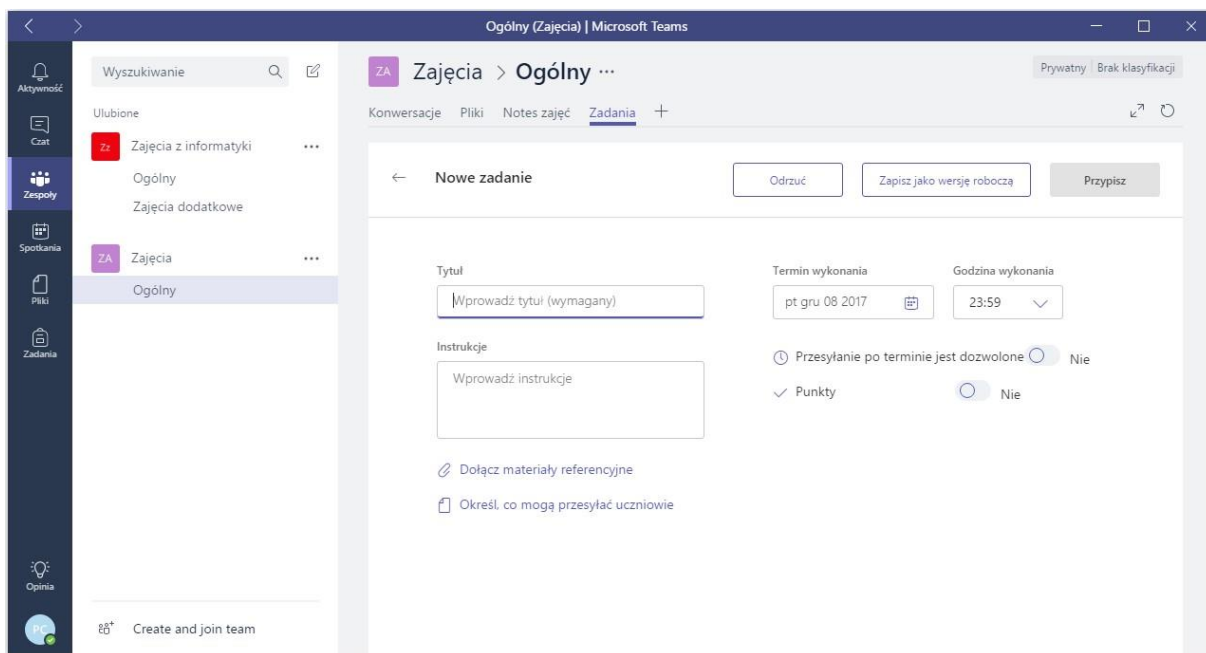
Ogólny (Zajęcia) | Microsoft Teams

Aktywność
Czat
Zespoły
Spotkania
Pliki
Zadania
Opinia
PC

Wyszukiwanie

Ulubione

Zz Zajęcia z informatyki ···
Ogólny
Zajęcia dodatkowe

ZA Zajęcia ···
Ogólny

Create and join team

ZA Zajęcia > Ogólny ···

Prywatny | Brak klasyfikacji

Konwersacje Pliki Notes zajęć Zadania +

Nowe zadanie

Odrzuć
Zapisz jako wersję roboczą
Przypisz

Tytuł
Wprowadź tytuł (wymagany)

Instrukcje
Wprowadź instrukcje

Dołącz materiały referencyjne

Określ, co mogą przesyłać uczniowie

Termin wykonania
pt gru 08 2017

Godzina wykonania
23:59

Przesyłanie po terminie jest dozwolone Nie

Punkty Nie